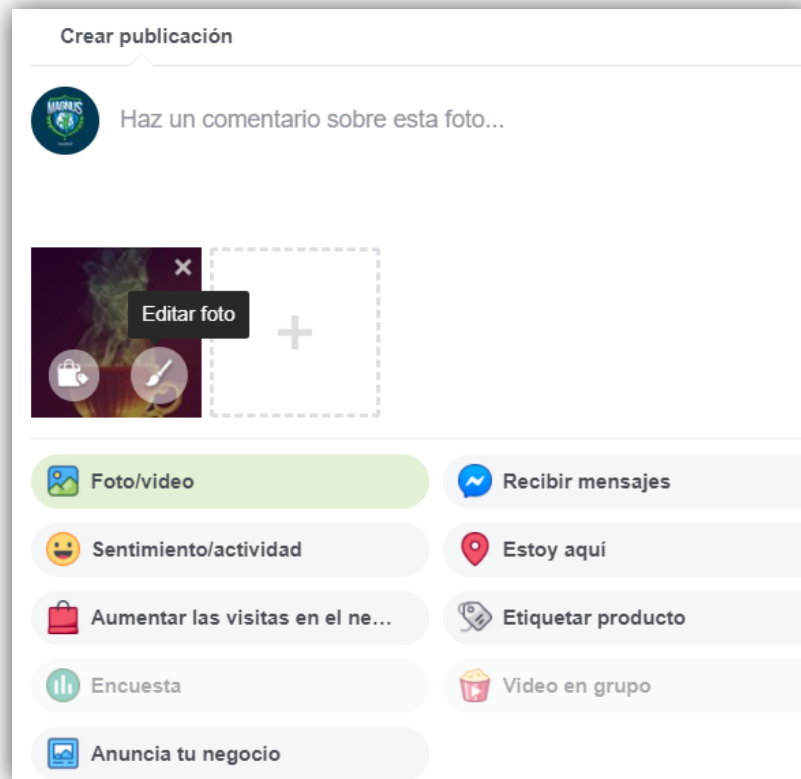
Crear publicación

MAGNUS

Haz un comentario sobre esta foto...

Editar foto

Foto/video

Recibir mensajes

Sentimiento/actividad

Estoy aquí

Aumentar las visitas en el ne...

Etiquetar producto

Encuesta

Video en grupo

Anuncia tu negocio